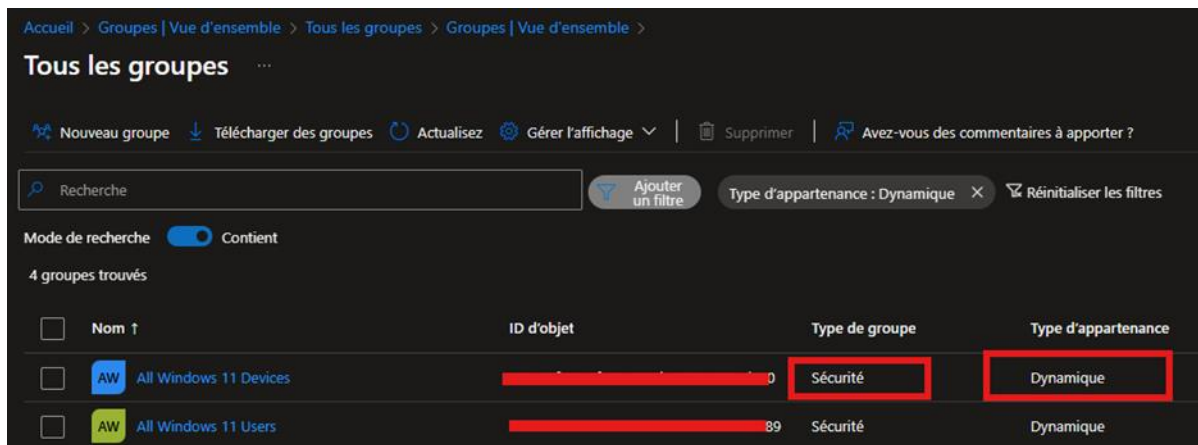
Accueil > Groupes | Vue d'ensemble > Tous les groupes > Groupes | Vue d'ensemble >

Tous les groupes ...

Nouveau groupe Télécharger des groupes Actualisez Gérer l'affichage Supprimer Avez-vous des commentaires à apporter ?

Recherche

Ajouter un filtre

Type d'appartenance : Dynamique ×

Réinitialiser les filtres

Mode de recherche Contient

4 groupes trouvés

| | Nom ↑ | ID d'objet | Type de groupe | Type d'appartenance |
|---|---|---|---|---|
| | AW All Windows 11 Devices | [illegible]0 | Sécurité | Dynamique |
| | AW All Windows 11 Users | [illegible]89 | Sécurité | Dynamique |